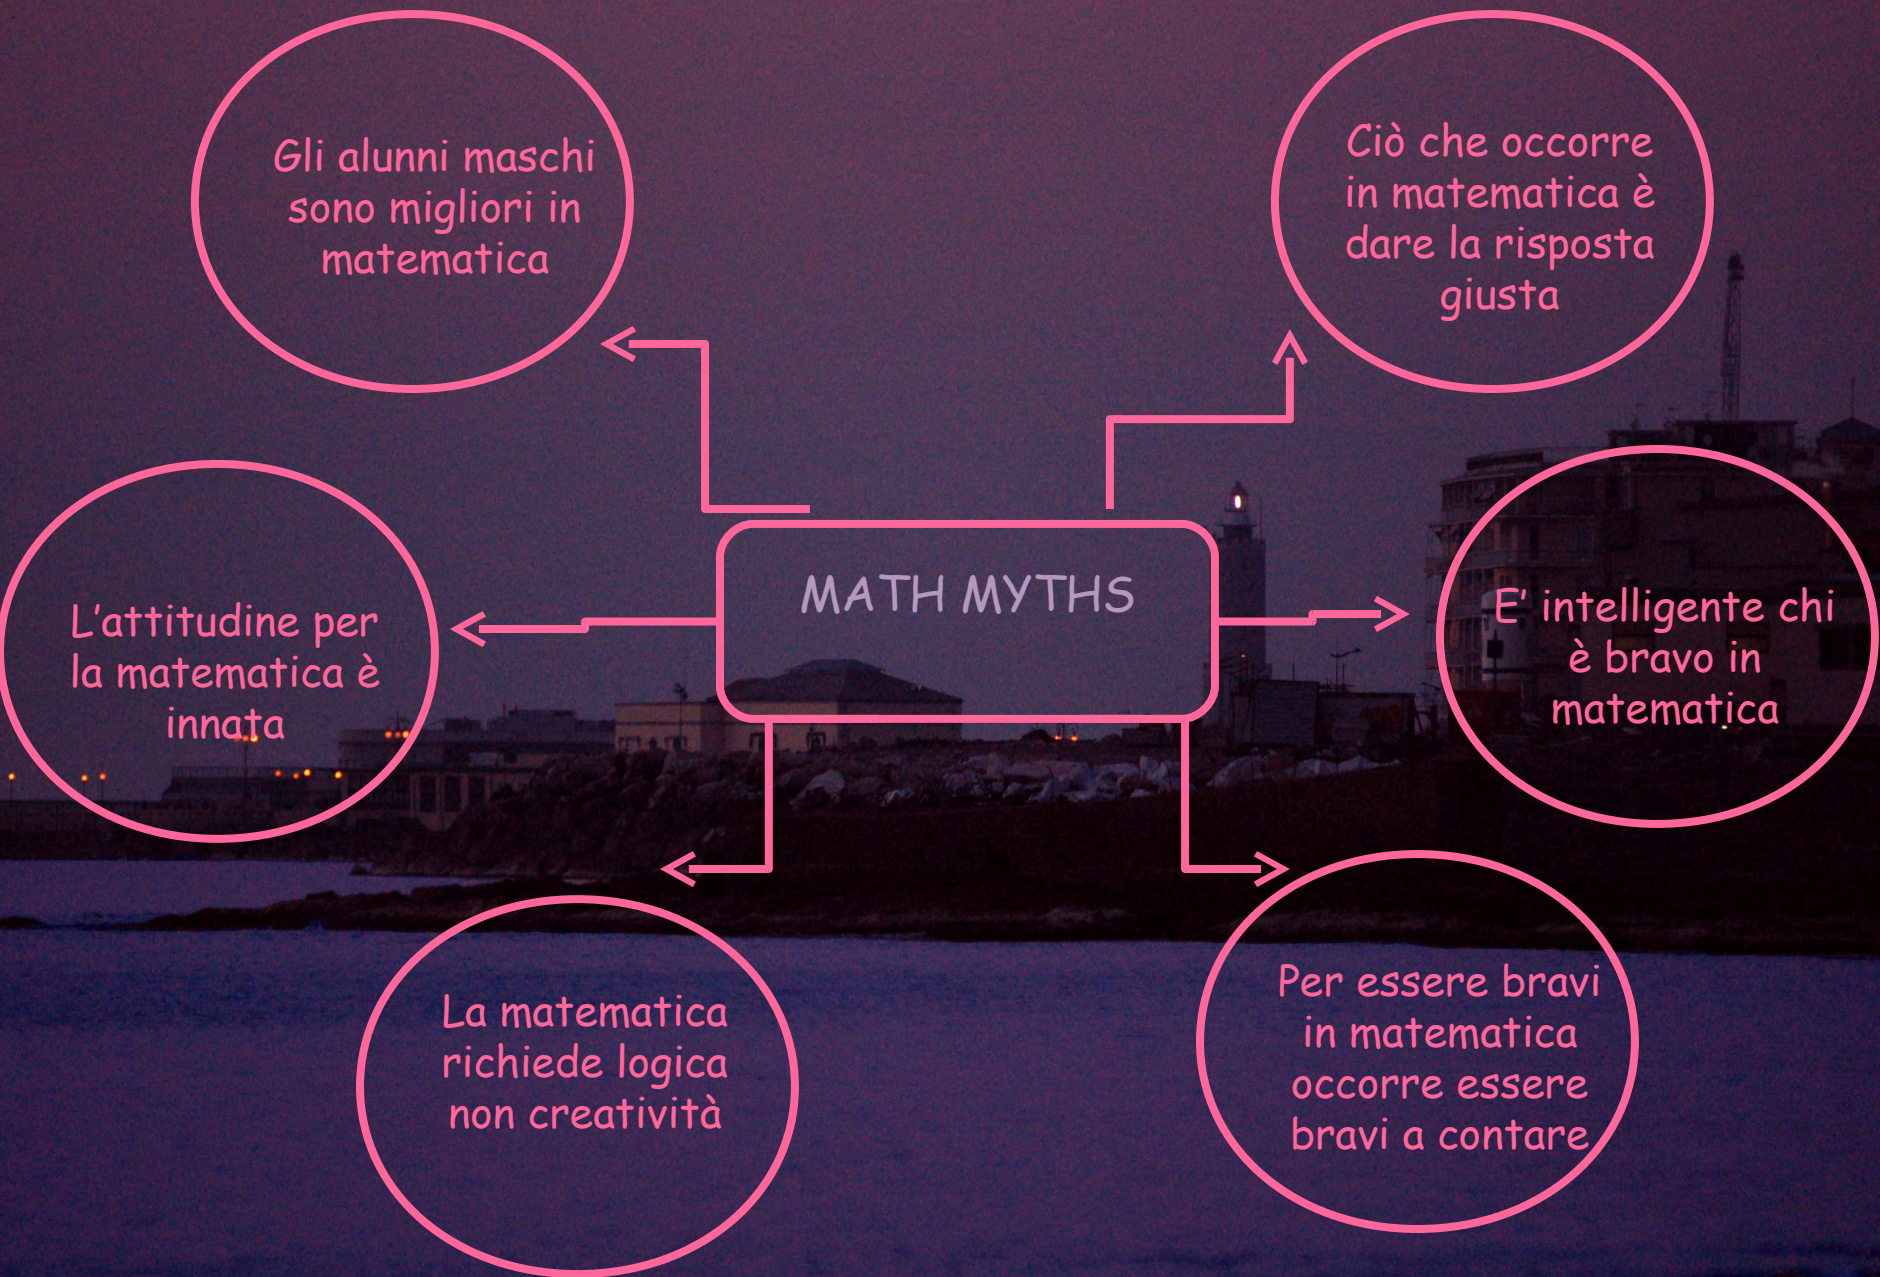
Gli alunni maschi sono migliori in matematica

Ciò che occorre in matematica è dare la risposta giusta

MATH MYTHS

L'attitudine per la matematica è innata

E' intelligente chi è bravo in matematica

La matematica richiede logica non creatività

Per essere bravi in matematica occorre essere bravi a contare